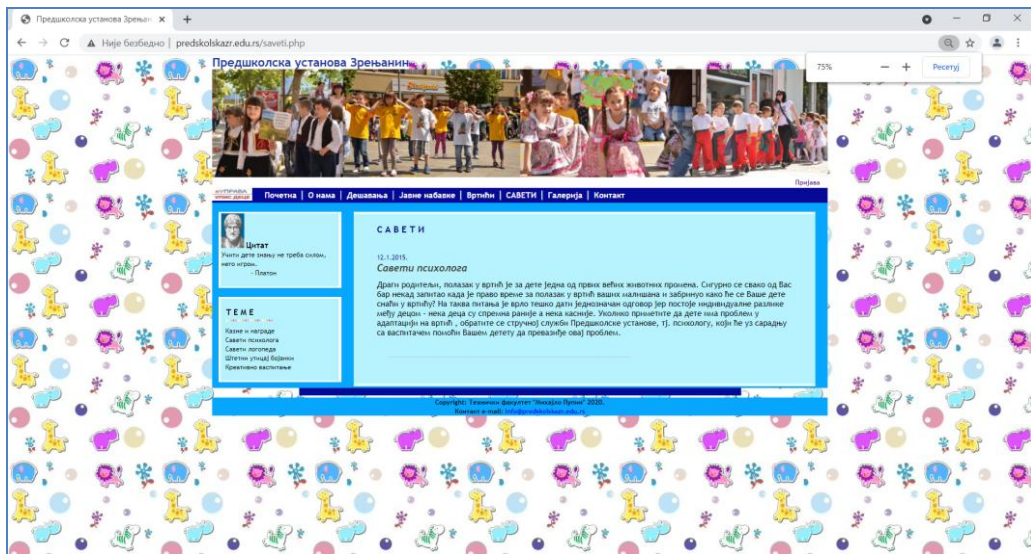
Предшколска установа Зрењан ×

Није безбедно | predskolskazr.edu.rs/saveti.php

75% − + Ресетуј

Предшколска установа Зрењанин

Пријава

Почетна | О нама | Дешавања | Јавне набавке | Вртићи | САВЕТИ | Галерија | Контакт

Цитат
Учити дете знању не треба силом, него игром.
- Платон

ТЕМЕ
Казне и награде
Савети психолога
Савети логопеда
Штетни утицај бојанки
Креативно васпитање

САВЕТИ

12.1.2015.
Савети психолога

Драги родитељи, полазак у вртић је за дете једна од првих већих животних промена. Сигурно се свако од Вас бар некад запитао када је право време за полазак у вртић ваших малишана и забринуо како ће се Ваше дете снаћи у вртићу? На таква питања је врло тешко дати једнозначан одговор јер постоје индивидуалне разлике међу децом - нека деца су спремна раније а нека касније. Уколико приметите да дете има проблем у адаптацији на вртић , обратите се стручној служби Предшколске установе, тј. психологу, који ће уз сарадњу са васпитачем помоћи Вашем детету да превазиђе овај проблем.

Copyright: Технички факултет "Михајло Пупин" 2020.
Контакт e-mail: info@predskolskazr.edu.rs